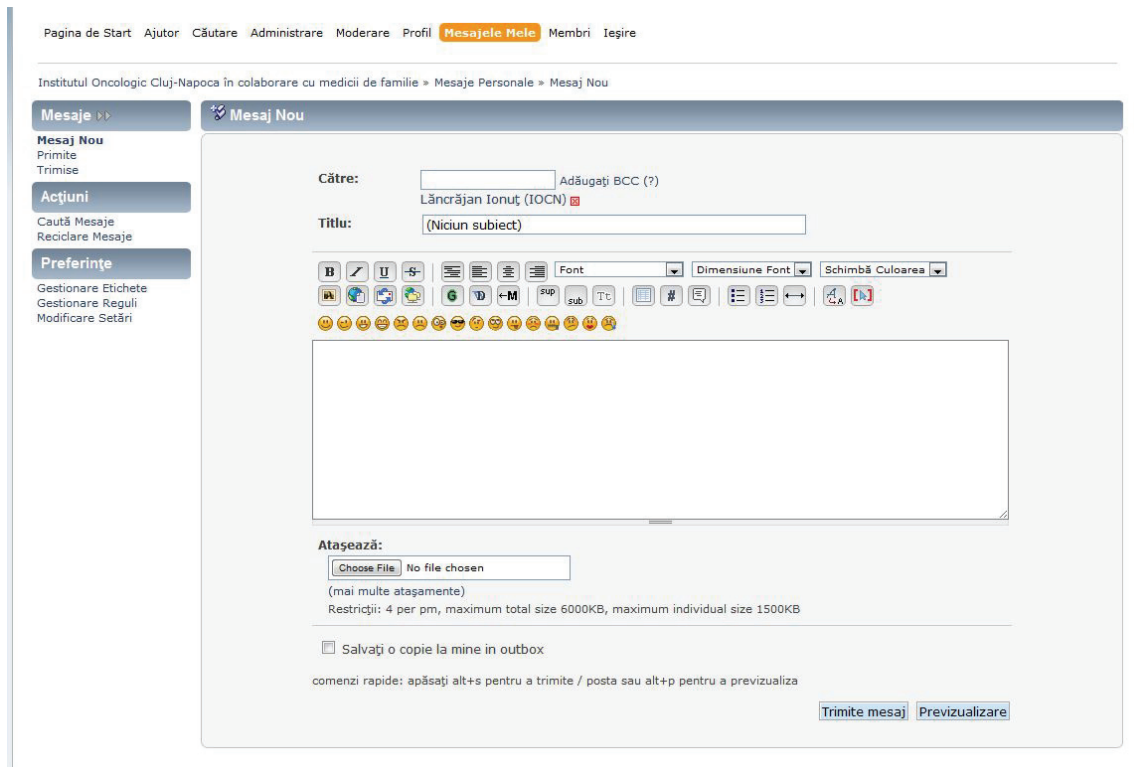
Pagina de Start Ajutor Căutare Administrare Moderare Profil Mesajele Mele Membri Ieşire

Institutul Oncologic Cluj-Napoca în colaborare cu medicii de familie » Mesaje Personale » Mesaj Nou

Mesaje

Mesaj Nou
Primite
Trimise

Acţiuni

Caută Mesaje
Reciclare Mesaje

Preferinţe

Gestionare Etichete
Gestionare Reguli
Modificare Setări

Mesaj Nou

Către:
Adăugaţi BCC (?)
Lăncrăjan Ionuţ (IOCN)

Titlu:
(Niciun subiect)

B I U S Font Dimensiune Font Schimbă Culoarea
G M sup sub Tt #

Ataşează:
Choose File No file chosen
(mai multe ataşamente)
Restricţii: 4 per pm, maximum total size 6000KB, maximum individual size 1500KB

Salvaţi o copie la mine in outbox

comenzi rapide: apăsaţi alt+s pentru a trimite / posta sau alt+p pentru a previzualiza

Trimite mesaj Previzualizare